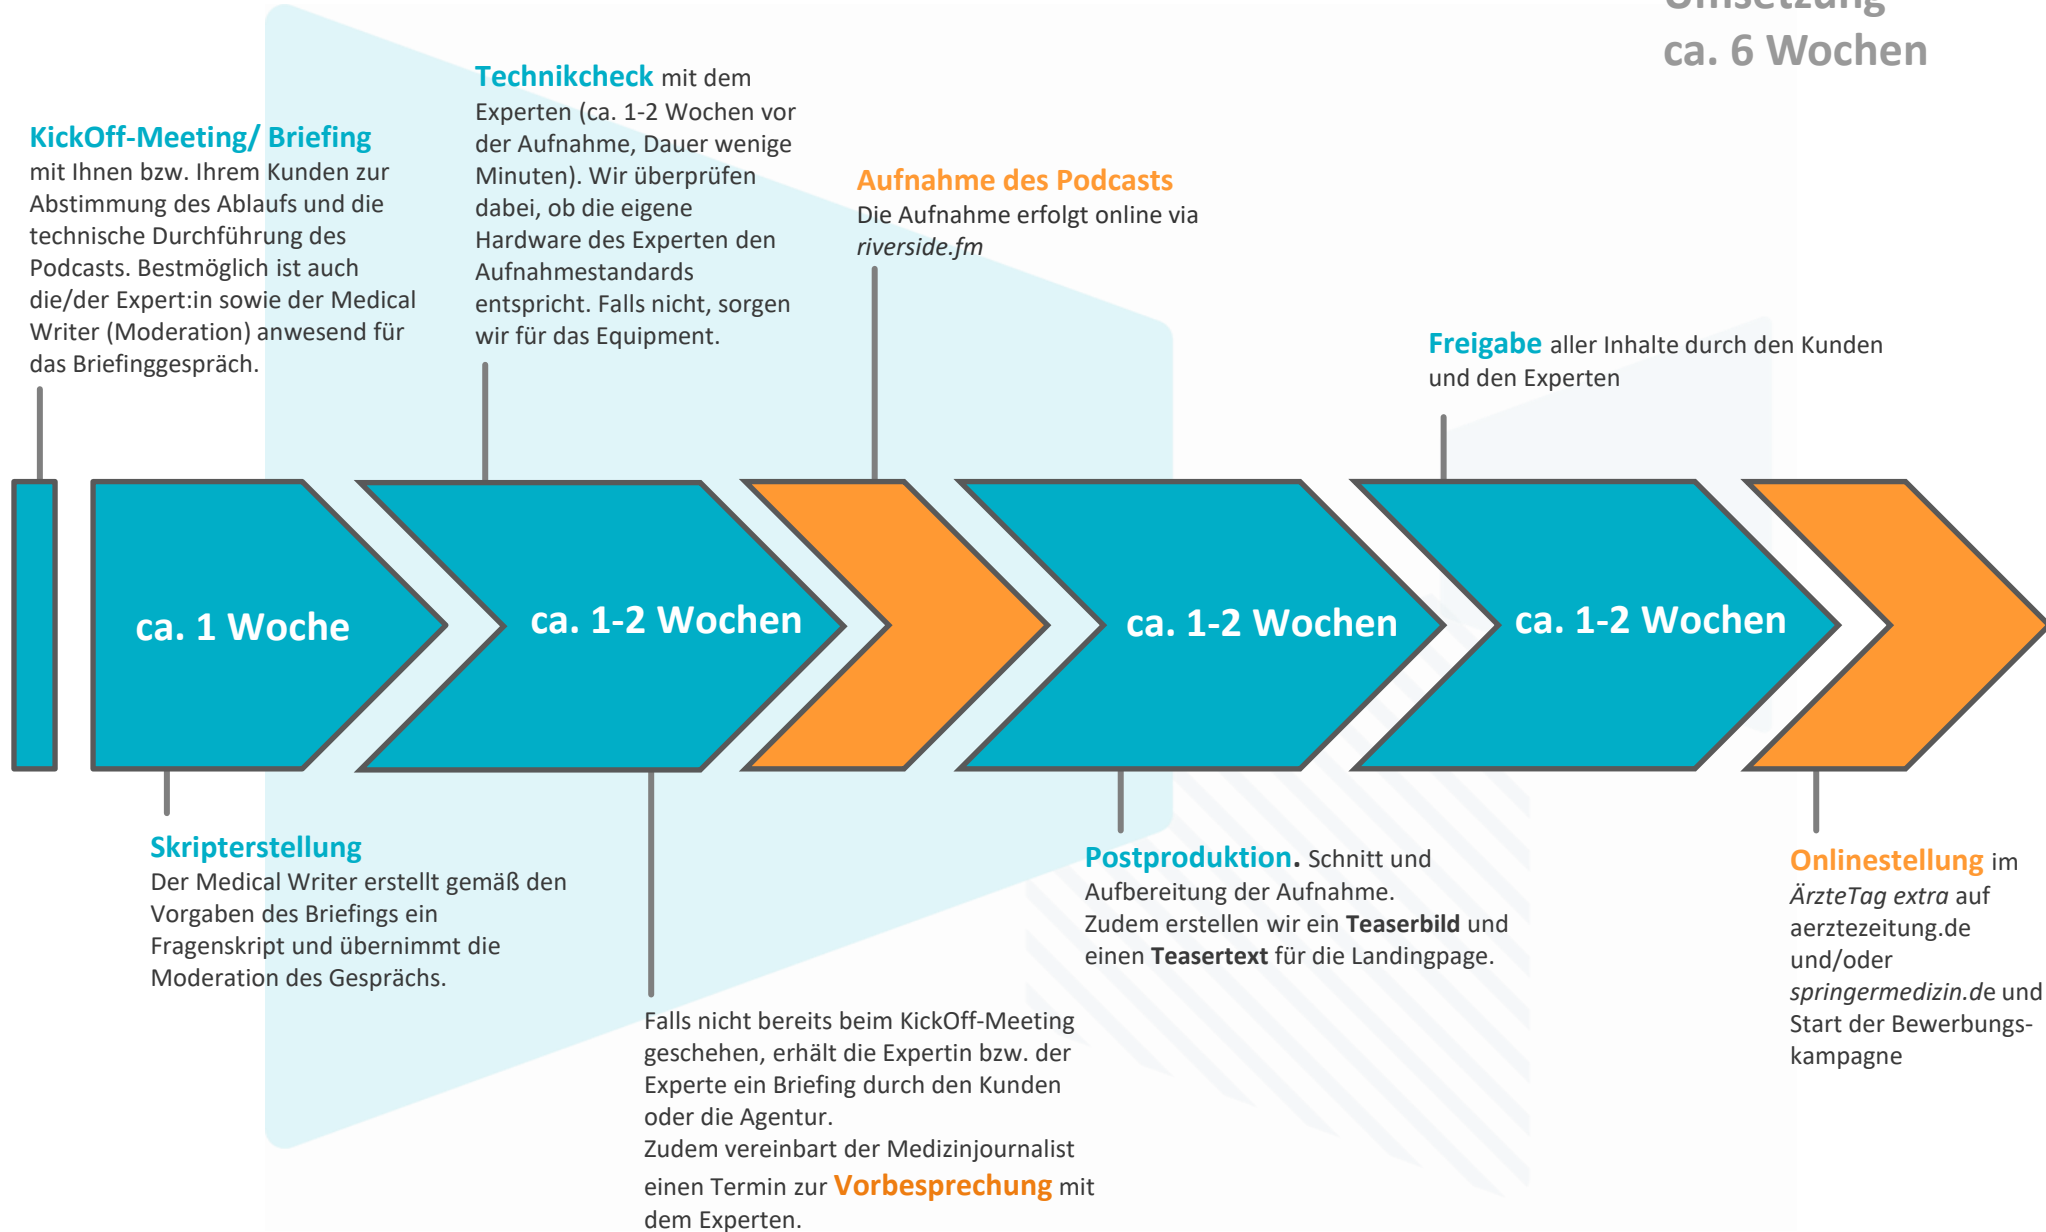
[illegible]
ca. 6 Wochen

KickOff-Meeting/ Briefing mit Ihnen bzw. Ihrem Kunden zur Abstimmung des Ablaufs und die technische Durchführung des Podcasts. Bestmöglich ist auch die/der Expert:in sowie der Medical Writer (Moderation) anwesend für das Briefinggespräch.

Technikcheck mit dem Experten (ca. 1-2 Wochen vor der Aufnahme, Dauer wenige Minuten). Wir überprüfen dabei, ob die eigene Hardware des Experten den Aufnahmestandards entspricht. Falls nicht, sorgen wir für das Equipment.

Aufnahme des Podcasts
Die Aufnahme erfolgt online via *riverside.fm*

Freigabe aller Inhalte durch den Kunden und den Experten

ca. 1 Woche

ca. 1-2 Wochen

ca. 1-2 Wochen

ca. 1-2 Wochen

Skripterstellung
Der Medical Writer erstellt gemäß den Vorgaben des Briefings ein Fragenskript und übernimmt die Moderation des Gesprächs.

Postproduktion. Schnitt und Aufbereitung der Aufnahme.
Zudem erstellen wir ein **Teaserbild** und einen **Teasertext** für die Landingpage.

Onlinestellung im *ÄrzteTag extra* auf aerztezeitung.de und/oder *springermedizin.de* und Start der Bewerbungskampagne

Falls nicht bereits beim KickOff-Meeting geschehen, erhält die Expertin bzw. der Experte ein Briefing durch den Kunden oder die Agentur.
Zudem vereinbart der Medizinjournalist einen Termin zur Vorbesprechung mit dem Experten.